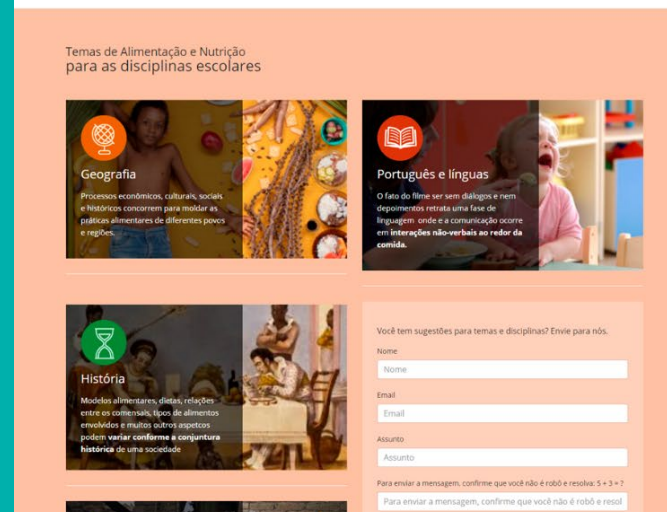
Temas de Alimentação e Nutrição
para as disciplinas escolares

Geografia

Processos econômicos, culturais, sociais e históricos concorrem para moldar as práticas alimentares de diferentes povos e regiões.

Português e línguas

O fato do filme ser sem diálogos e nem depoimentos retrata uma fase de linguagem onde e a comunicação ocorre em interações não-verbais ao redor da comida.

História

Modelos alimentares, dietas, relações entre os comensais, tipos de alimentos envolvidos e muitos outros aspectos podem variar conforme a conjuntura histórica de uma sociedade

Você tem sugestões para temas e disciplinas? Envie para nós.

Nome

Nome

Email

Email

Assunto

Assunto

Para enviar a mensagem, confirme que você não é robô e resolva: 5 + 3 = ?

Para enviar a mensagem, confirme que você não é robô e resol